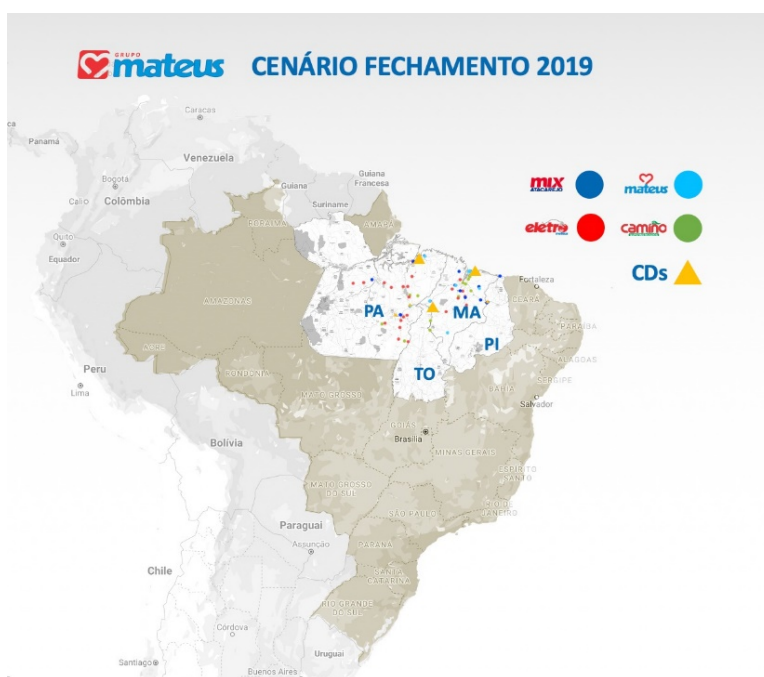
GRUPO mateus CENÁRIO FECHAMENTO 2019

Caracas
Panamá
Venezuela
Bogota
Cali
Colômbia
Guiana
Guiana Francesa
Suriname
Quito
Equador
RORAIMA
AMAPÁ
AMAZONAS
ACRE
RONDÔNIA
MATO GROSSO
Peru
Lima
Bolivia
PA
MA
PI
TO
Fortaleza
CEARÁ
PARAÍBA
ALAGOAS
SERGIPE
BAHIA
Salvador
Brasília
GOIÁS
MINAS GERAIS
ESPÍRITO SANTO
MATO GROSSO DO SUL
SÃO PAULO
RIO DE JANEIRO
PARANÁ
SANTA CATARINA
RIO GRANDE DO SUL
Paraguai
Asunción
Chile
Córdova
Santiago
Buenos Aires
Uruguai

MIX ATACARejo
mateus
eletro
camiño
CDs